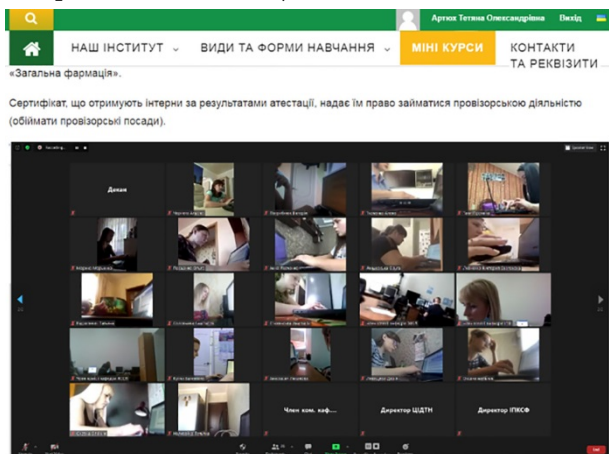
Артюх Тетяна Олександрівна Вихід

НАШ ІНСТИТУТ ВИДИ ТА ФОРМИ НАВЧАННЯ МІНІ КУРСИ КОНТАКТИ ТА РЕКВІЗИТИ

«Загальна фармація».

Сертифікат, що отримують інтерни за результатами атестації, надає їм право займатися провізорською діяльністю (обіймати провізорські посади).

Декан

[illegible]

Член ком. каф....

Директор ЦІДТН

Директор ІПКСФ